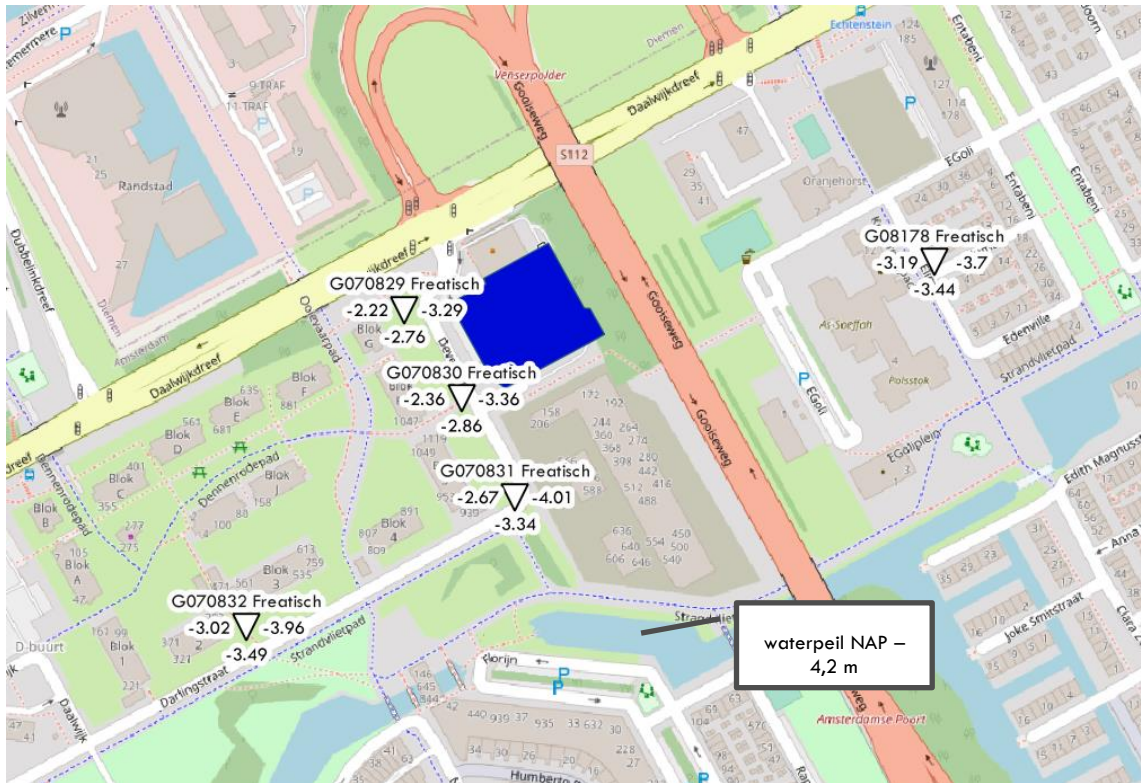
G08178 Freatisch
-3.19 -3.7
-3.44

G070829 Freatisch
-2.22 -3.29
-2.76

G070830 Freatisch
-2.36 -3.36
-2.86

G070831 Freatisch
-2.67 -4.01
-3.34

G070832 Freatisch
-3.02 -3.96
-3.49

waterpeil NAP – 4,2 m

Daalwijkdreef
Daalwijkdreef
Gooiseweg
Gooiseweg
Gooiseweg
S112
Venserpolder
Diemen
Randstad
Dubbelinkdreef
Dolingadreef
Dennenrodepad
Blok A
Blok B
Blok C
Blok D
Blok E
Blok F
Blok G
Blok 1
Blok 2
Blok 3
Blok 4
Strandvlietpad
Darlingstraat
Daalwijk
D-buurt
Florijn
Humberto
Amsterdamse Poort
Joke Smitstraat
Edith Magnus
Anna
Clara
Strandvlietpad
Edenville
EGoli
EGoliplein
Entabeni
Entabeni
Oranjehorst
As-Soeffah
Polsstok
Echtenstein
Amsterdam
Zilvere
9 TRAF
11 TRAF